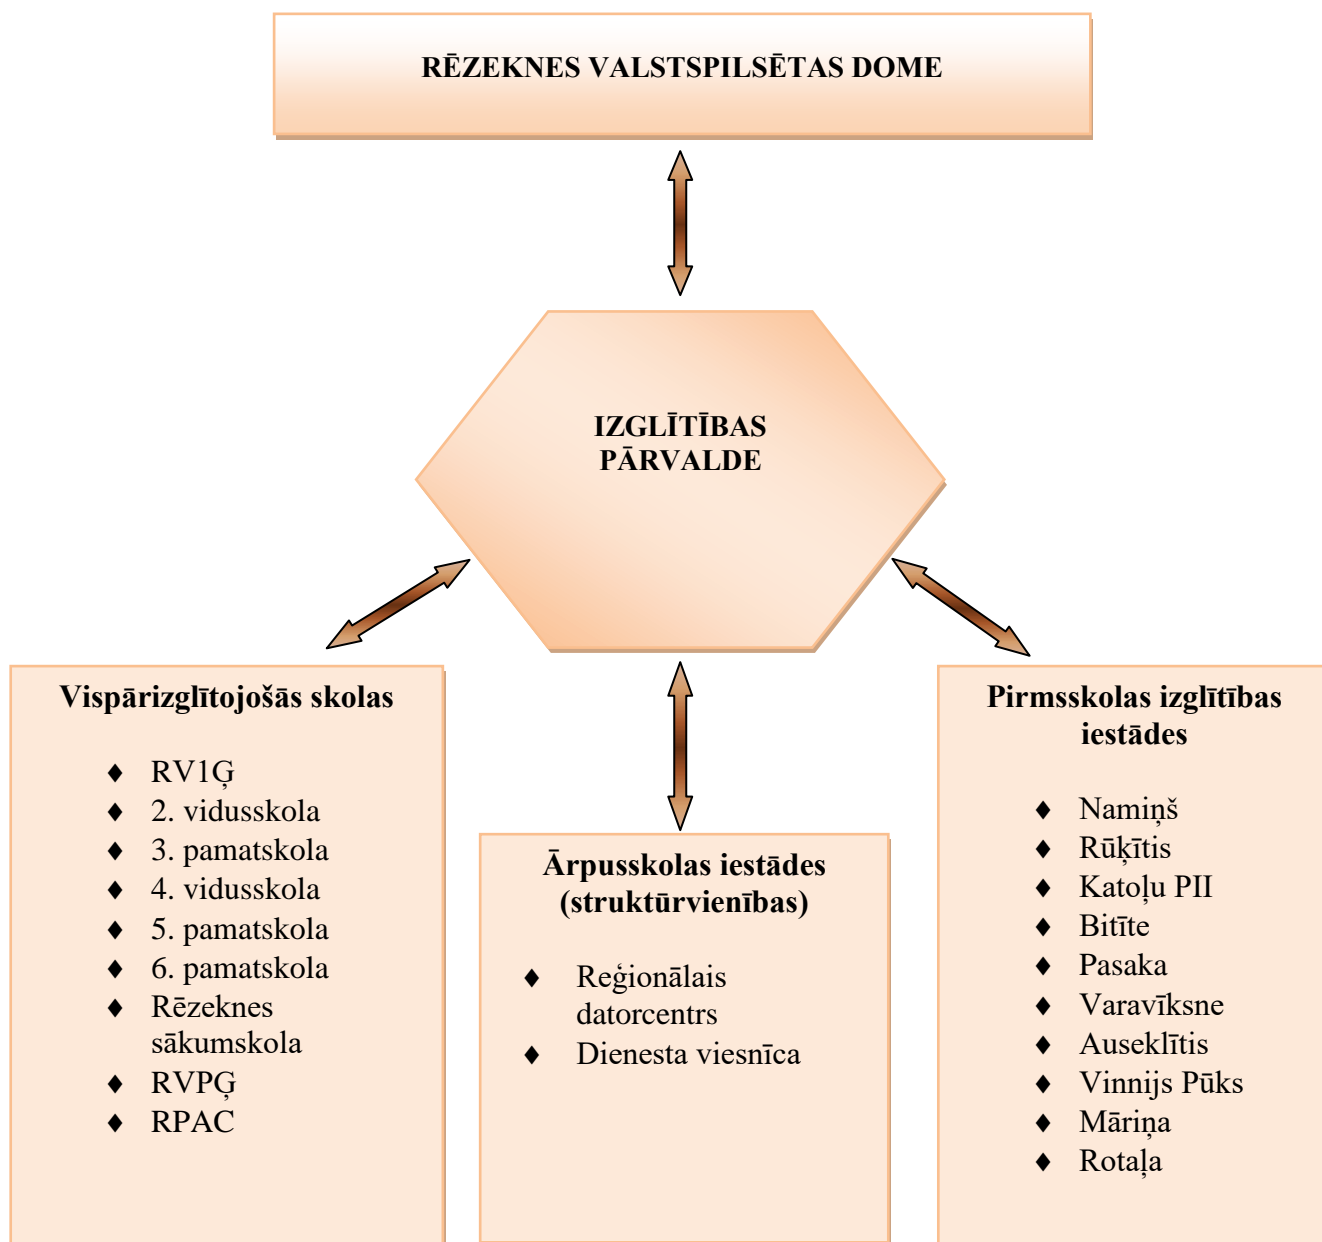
RĒZEKNES VALSTSPILSĒTAS DOME

IZGLĪTĪBAS PĀRVALDE

Vispārizglītojošās skolas

- RV1Ģ
- 2. vidusskola
- 3. pamatskola
- 4. vidusskola
- 5. pamatskola
- 6. pamatskola
- Rēzeknes sākumskola
- RVPĢ
- RPAC

Ārpusskolas iestādes (struktūrvienības)

- Reģionālais datorcentrs
- Dienesta viesnīca

Pirmsskolas izglītības iestādes

- Namiņš
- Rūķītis
- Katoļu PII
- Bitīte
- Pasaka
- Varavīksne
- Auseklītis
- Vinnijs Pūks
- Māriņa
- Rotaļa